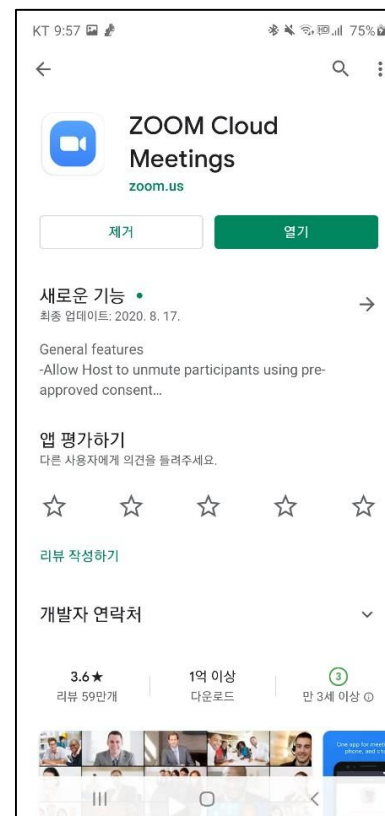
KT 9:57 75%

ZOOM Cloud Meetings
zoom.us

제거
열기

새로운 기능 •
최종 업데이트: 2020. 8. 17.

General features
-Allow Host to unmute participants using pre-approved consent...

앱 평가하기
다른 사용자에게 의견을 들려주세요.

☆ ☆ ☆ ☆ ☆

리뷰 작성하기

개발자 연락처

3.6★
리뷰 59만개

1억 이상
다운로드

3
만 3세 이상

One app for meetings, phone, and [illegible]